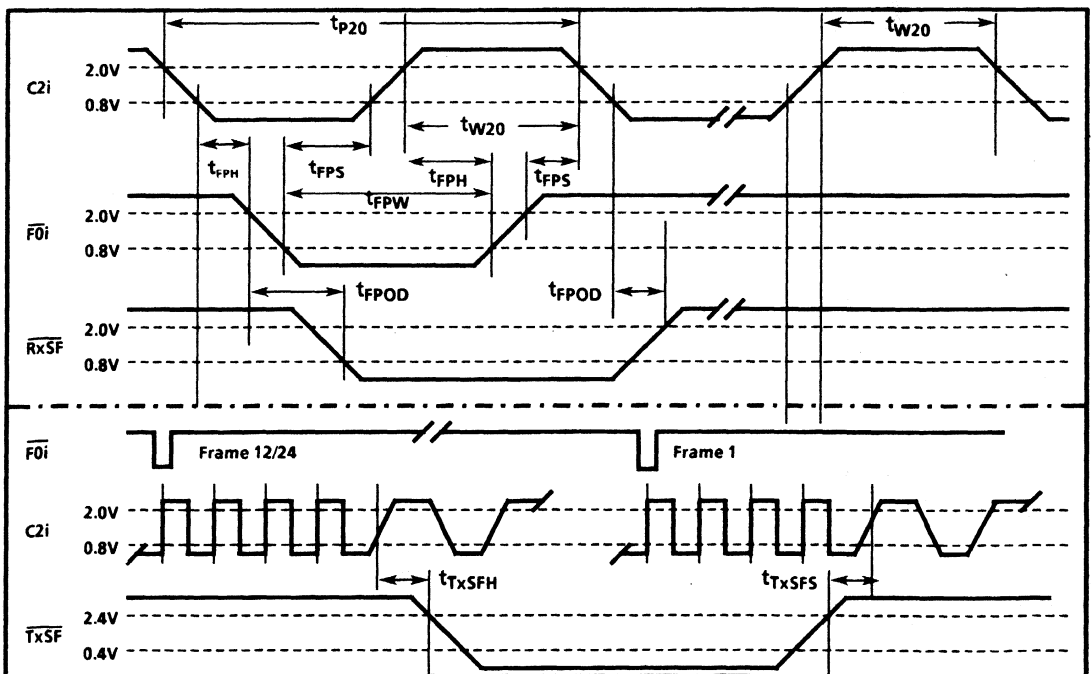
$t_{P20}$

$t_{W20}$

C2i

2.0V

0.8V

$t_{W20}$

$t_{FPH}$

$t_{FPS}$

$t_{FPH}$

$t_{FPS}$

$t_{FPW}$

2.0V

$\overline{F0i}$

0.8V

$t_{FPOD}$

$t_{FPOD}$

2.0V

$\overline{RxSF}$

0.8V

$\overline{F0i}$

Frame 12/24

Frame 1

C2i

2.0V

0.8V

$t_{TxSFH}$

$t_{TxSFS}$

2.4V

$\overline{TxSF}$

0.4V